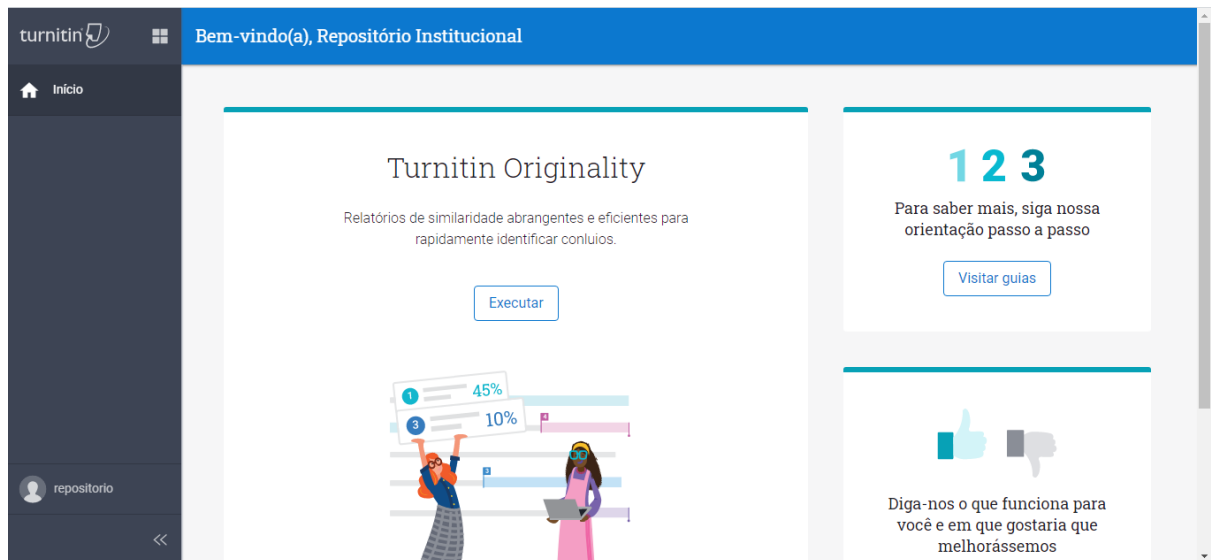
turnitin

Início

repositorio

«

Bem-vindo(a), Repositório Institucional

Turnitin Originality

Relatórios de similaridade abrangentes e eficientes para rapidamente identificar conluios.

Executar

1 45%

3 10%

4

3

1 2 3

Para saber mais, siga nossa orientação passo a passo

Visitar guias

Diga-nos o que funciona para você e em que gostaria que melhorássemos